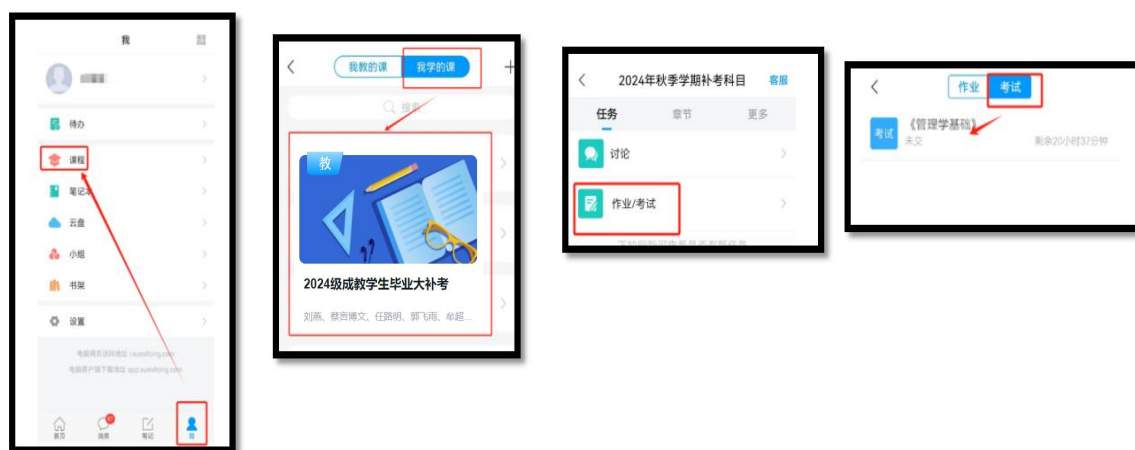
我

待办
课程
笔记本
云盘
小组
书架
设置

电脑端页面访问地址 i.yuantong.com
电脑客户端下载地址 app.xuexitong.com

首页 消息 笔记 我

我教的课 我学的课

搜索

教

2024级成教学生毕业大补考

刘燕、蔡言博文、任路明、郭飞雨、牟超...

2024年秋季学期补考科目 客服

任务 章节 更多

讨论

作业/考试

作业 考试

考试 《管理学基础》
未交
剩余20小时37分钟